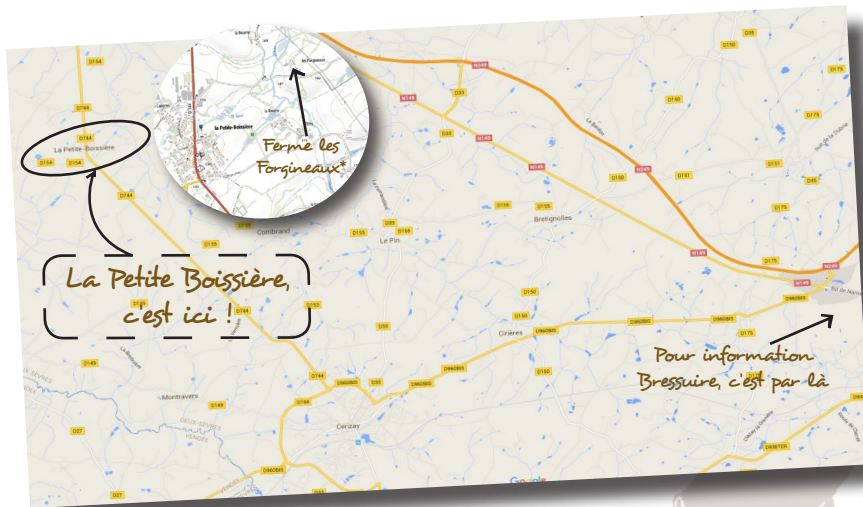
Ferme les Forgineaux*

La Petite Boissière, c'est ici !

Pour information Bressuire, c'est par là

D154
D744
D744
La Petite-Boissière
D154
D154
D744
D155
Combrand
D155
D155
Le Pin
D154
Bretignolles
N249
N249
N149
N149
D33
D33
D150
D151
D175
D150
D150
D35
D175
D151
D175
Cirières
D960BIS
D960BIS
D960BIS
D175
D744
D744
D753
D149
Montravers
D27
D744
D33
D744
D960BIS
D150
Cerizay
D960BIS
D960TER
D27
D150
N149
La Petite-Boissière
Google